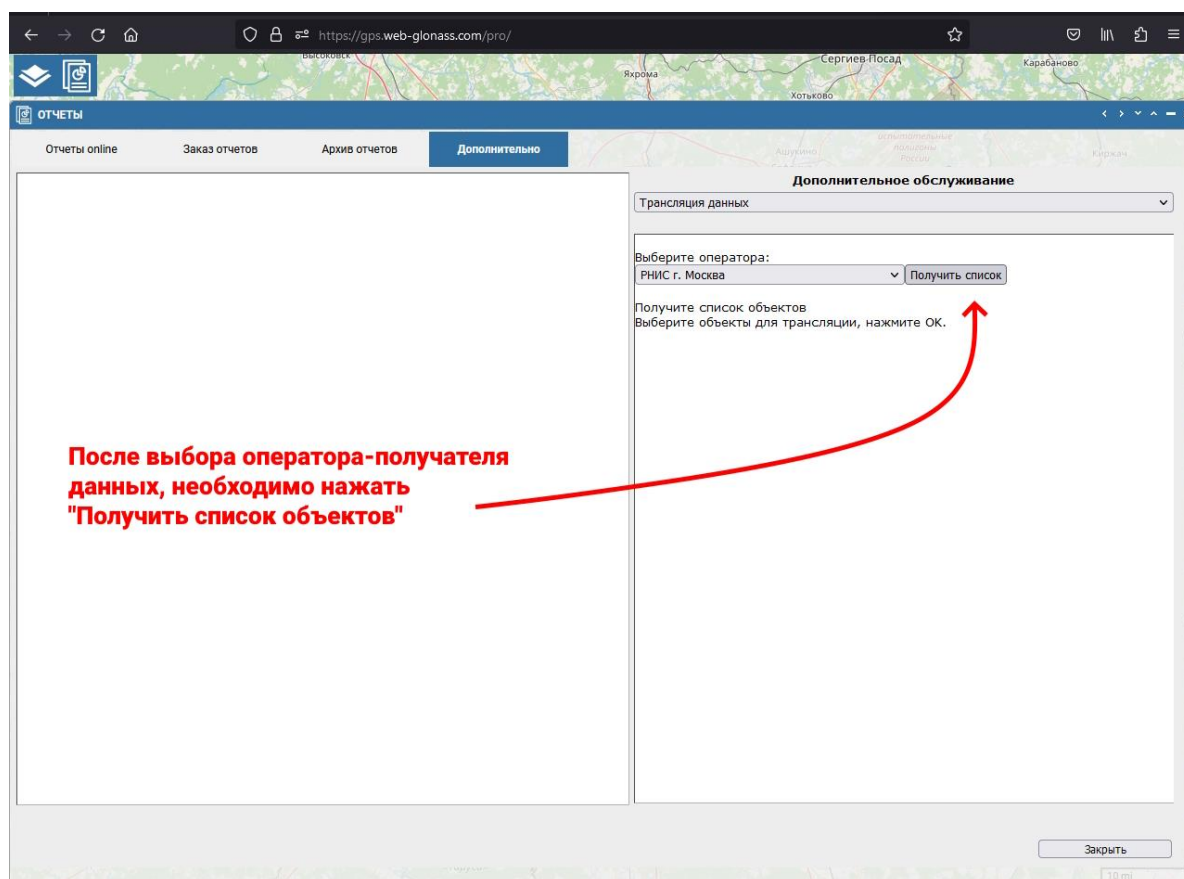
https://gps.web-glonass.com/pro/

Высоковск Яхрома Сергиев Посад Карабаново Хотьково

ОТЧЕТЫ

Отчеты online | Заказ отчетов | Архив отчетов | Дополнительно

Ашукино Киржач

Дополнительное обслуживание

Трансляция данных

Выберите оператора:
РНИС г. Москва
Получить список

Получите список объектов
Выберите объекты для трансляции, нажмите ОК.

После выбора оператора-получателя данных, необходимо нажать "Получить список объектов"

Закрыть

10 mi